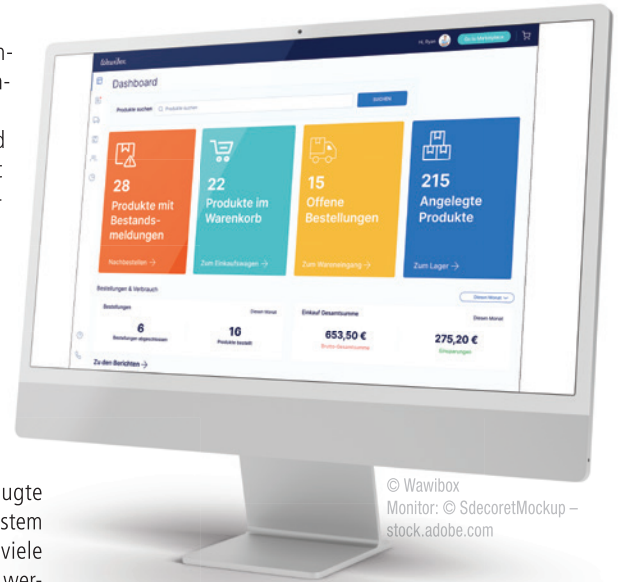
n-
n-
d
t

dshadow
Hi, Ryan
Zu la Marktplatz
Dashboard
Produkte suchen
Produkte suchen
SUCHEN

28
Produkte mit Bestandsmeldungen
Nachbestellen →

22
Produkte im Warenkorb
Zum Einkaufswagen →

15
Offene Bestellungen
Zum Wareneingang →

215
Angelegte Produkte
Zum Lager →

Bestellungen & Verbrauch
Diesen Monat
Bestellungen
Diesen Monat
6
Bestellungen abgeschlossen
10
Produkte bestellt
Einkauf Gesamtsumme
Diesen Monat
653,50 €
Brutto Gesamtsumme
275,20 €
Einsparungen
Zu den Berichten →

ugte
stem
viele
wer-

© Wawibox
Monitor: © SdecoretMockup – stock.adobe.com